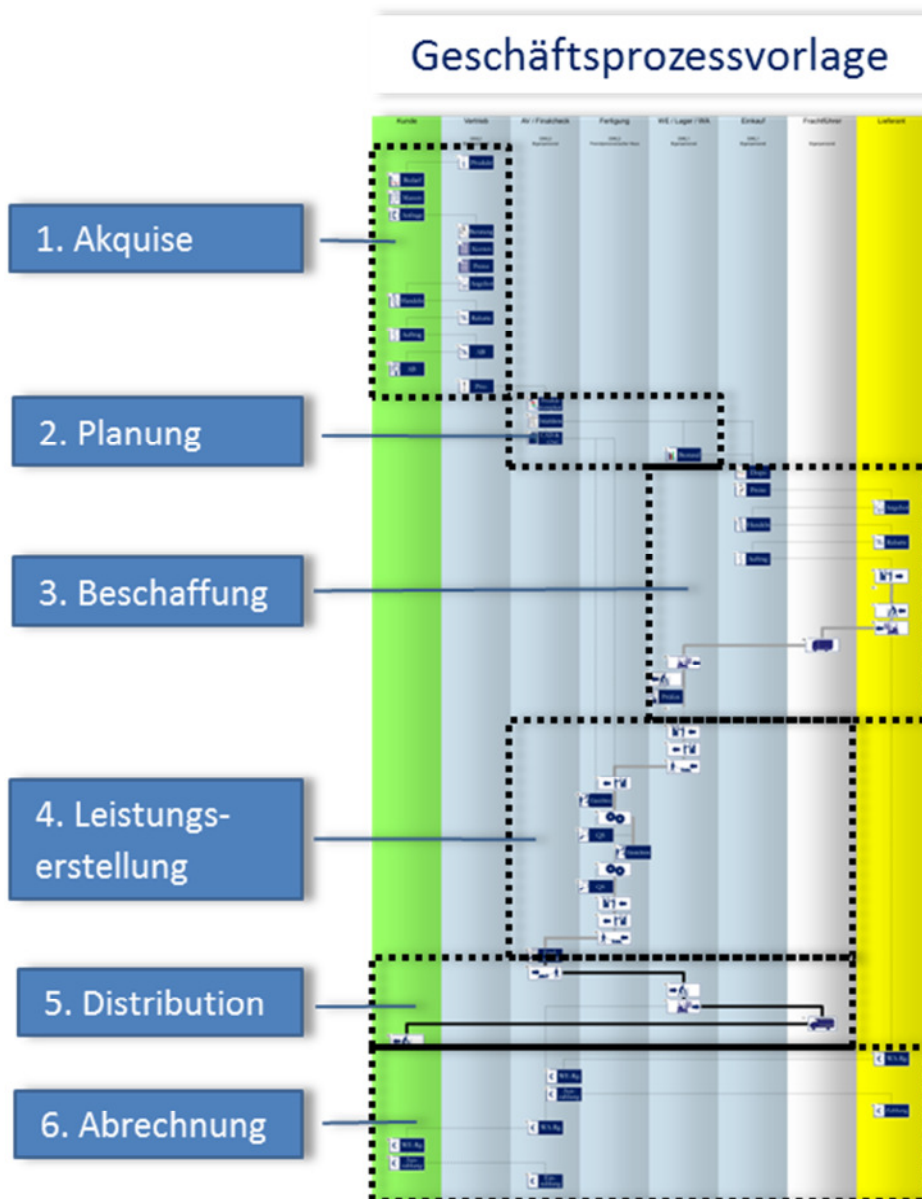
Geschäftsprozessvorlage

Kunde

Vertrieb

AV / Fertigung

Fertigung

WE / Lager / WA

Einkauf

Frachtführer

Lieferant

1. Akquise

2. Planung

3. Beschaffung

4. Leistungserstellung

5. Distribution

6. Abrechnung